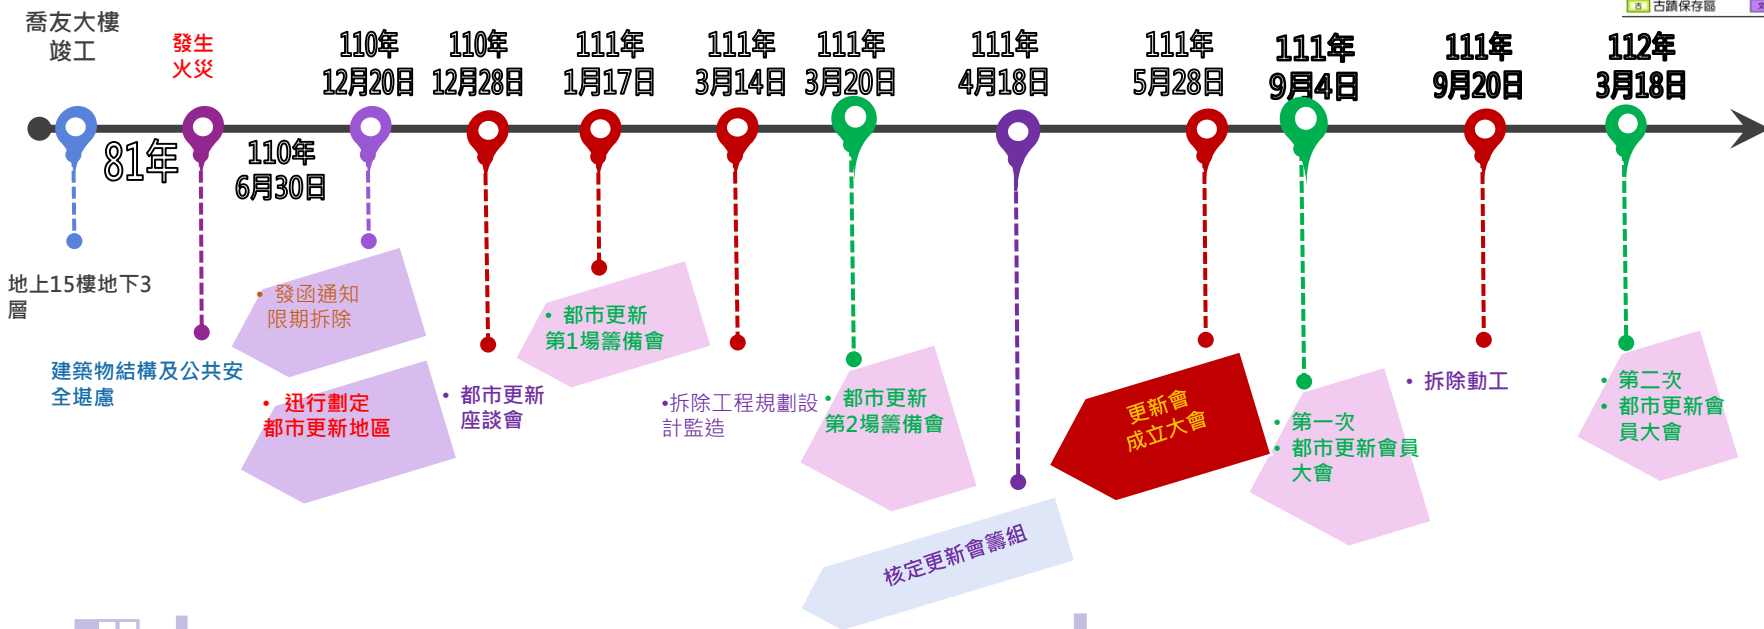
喬友大樓竣工

發生火災

81年

110年 6月30日

110年 12月20日

110年 12月28日

111年 1月17日

111年 3月14日

111年 3月20日

111年 4月18日

111年 5月28日

111年 9月4日

111年 9月20日

112年 3月18日

古蹟保存區

地上15樓地下3層

建築物結構及公共安全堪慮

• 發函通知限期拆除

• 迅行劃定都市更新地區

• 都市更新座談會

• 都市更新第1場籌備會

•拆除工程規劃設計監造

• 都市更新第2場籌備會

核定更新會籌組

更新會成立大會

• 第一次
• 都市更新會員大會

• 拆除動工

• 第二次
• 都市更新會員大會